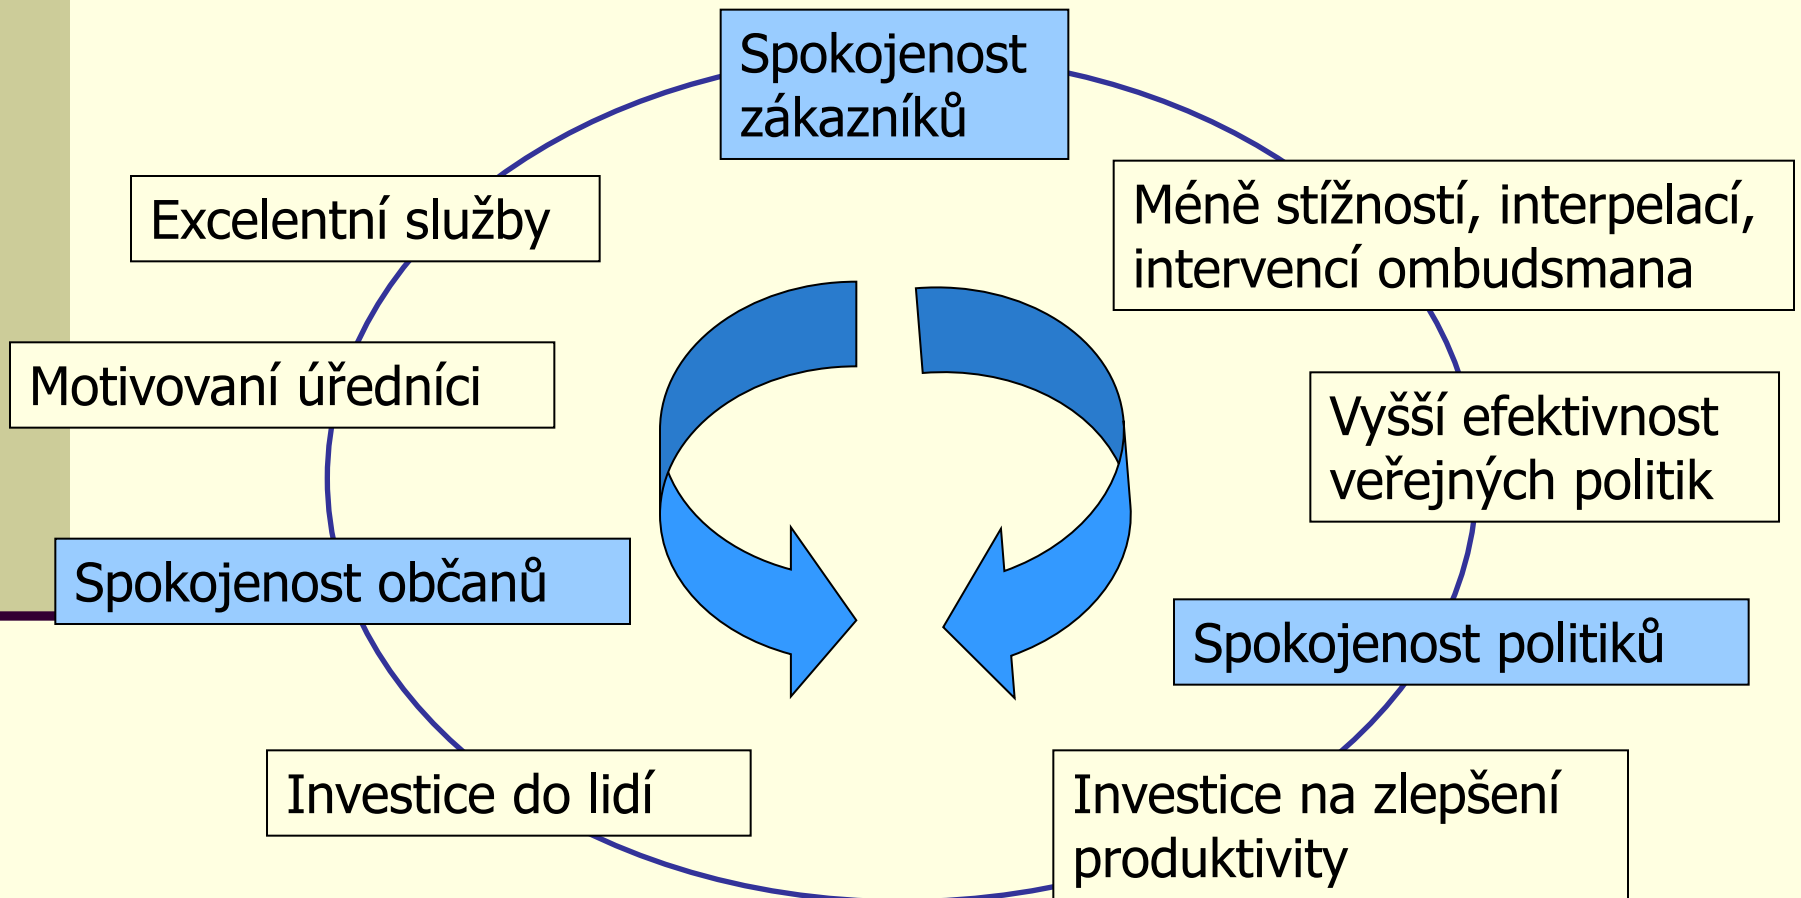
Spokojenost zákazníků

Méně stížností, interpelací, intervencí ombudsmana

Vyšší efektivnost veřejných politik

Spokojenost politiků

Investice na zlepšení produktivity

Investice do lidí

Spokojenost občanů

Motivovaní úředníci

Excelentní služby